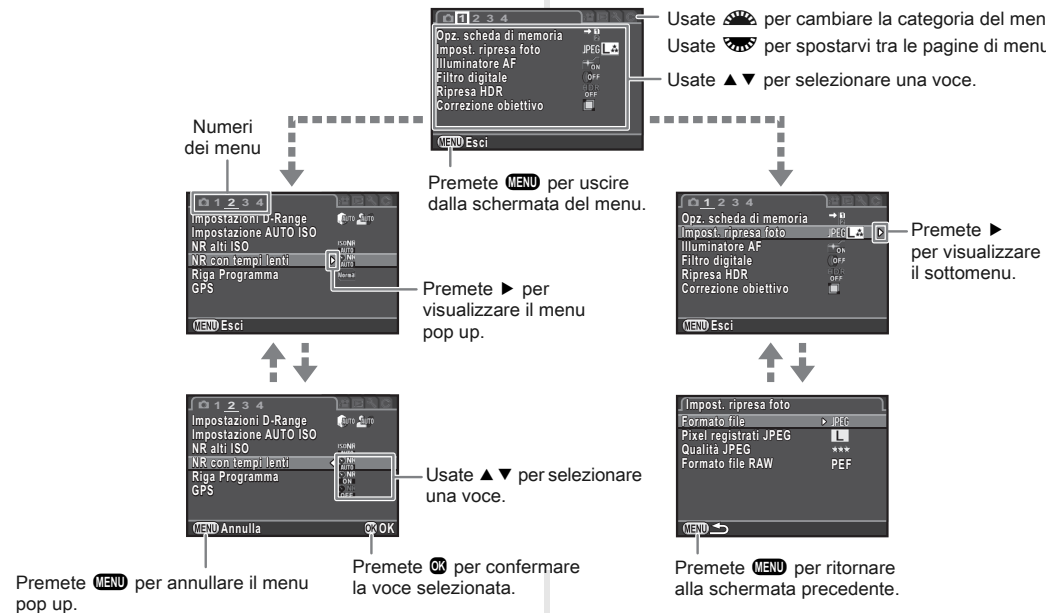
1 2 3 4
Opz. scheda di memoria
Impost. ripresa foto JPEG
Illuminatore AF
Filtro digitale OFF
Ripresa HDR OFF
Correzione obiettivo
MENU Esci

Usate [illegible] per cambiare la categoria del men
Usate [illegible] per spostarvi tra le pagine di menu
Usate ▲▼ per selezionare una voce.

Numeri dei menu

Premete MENU per uscire dalla schermata del menu.

1 2 3 4
Impostazioni D-Range AUTO AUTO
Impostazione AUTO ISO
NR alti ISO AUTO
NR con tempi lenti AUTO
Riga Programma
GPS
MENU Esci

Premete ▶ per visualizzare il menu pop up.

1 2 3 4
Opz. scheda di memoria
Impost. ripresa foto JPEG
Illuminatore AF ON
Filtro digitale OFF
Ripresa HDR OFF
Correzione obiettivo
MENU Esci

Premete ▶ per visualizzare il sottomenu.

1 2 3 4
Impostazioni D-Range AUTO AUTO
Impostazione AUTO ISO
NR alti ISO
NR con tempi lenti AUTO ON OFF
Riga Programma
GPS
MENU Annulla OK OK

Usate ▲▼ per selezionare una voce.

Impost. ripresa foto
Formato file JPEG
Pixel registrati JPEG L
Qualità JPEG ★★★
Formato file RAW PEF
MENU

Premete MENU per annullare il menu pop up.

Premete OK per confermare la voce selezionata.

Premete MENU per ritornare alla schermata precedente.